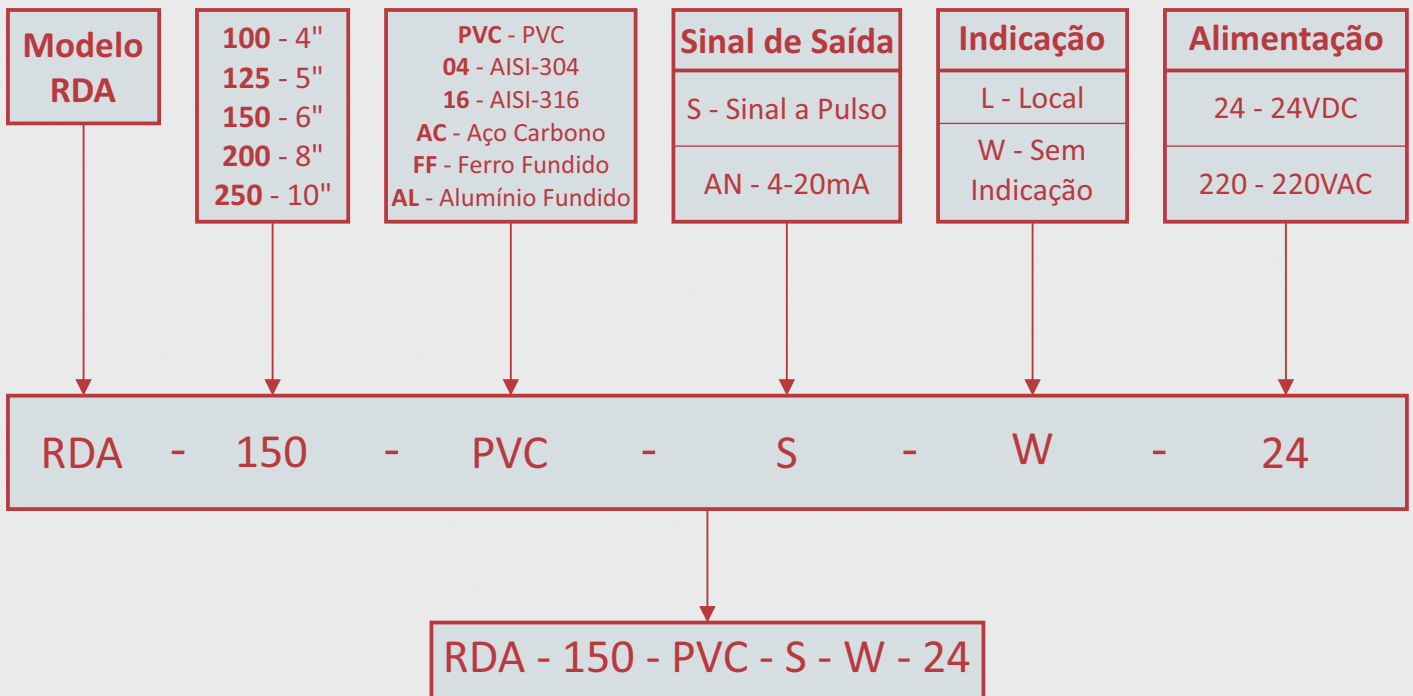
Modelo RDA

100 - 4"
125 - 5"
150 - 6"
200 - 8"
250 - 10"

PVC - PVC
04 - AISI-304
16 - AISI-316
AC - Aço Carbono
FF - Ferro Fundido
AL - Alumínio Fundido

Sinal de Saída
S - Sinal a Pulso
AN - 4-20mA

Indicação
L - Local
W - Sem Indicação

Alimentação
24 - 24VDC
220 - 220VAC

RDA - 150 - PVC - S - W - 24

RDA - 150 - PVC - S - W - 24